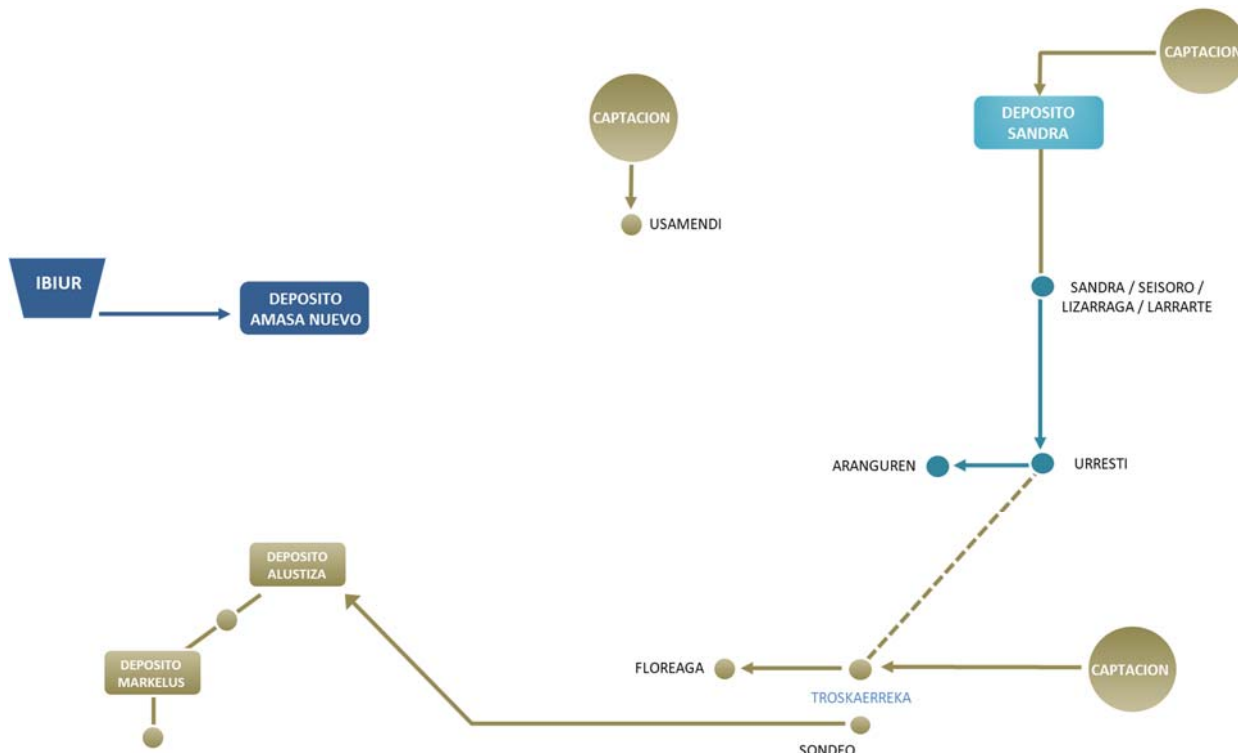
CAPTACION

DEPOSITO SANDRA

CAPTACION

USAMENDI

IBIUR

DEPOSITO AMASA NUEVO

SANDRA / SEISORO / LIZARRAGA / LARRARTE

ARANGUREN

URRESTI

DEPOSITO ALUSTIZA

DEPOSITO MARKELUS

FLOREAGA

TROSKAERREKA

CAPTACION

SONDEO